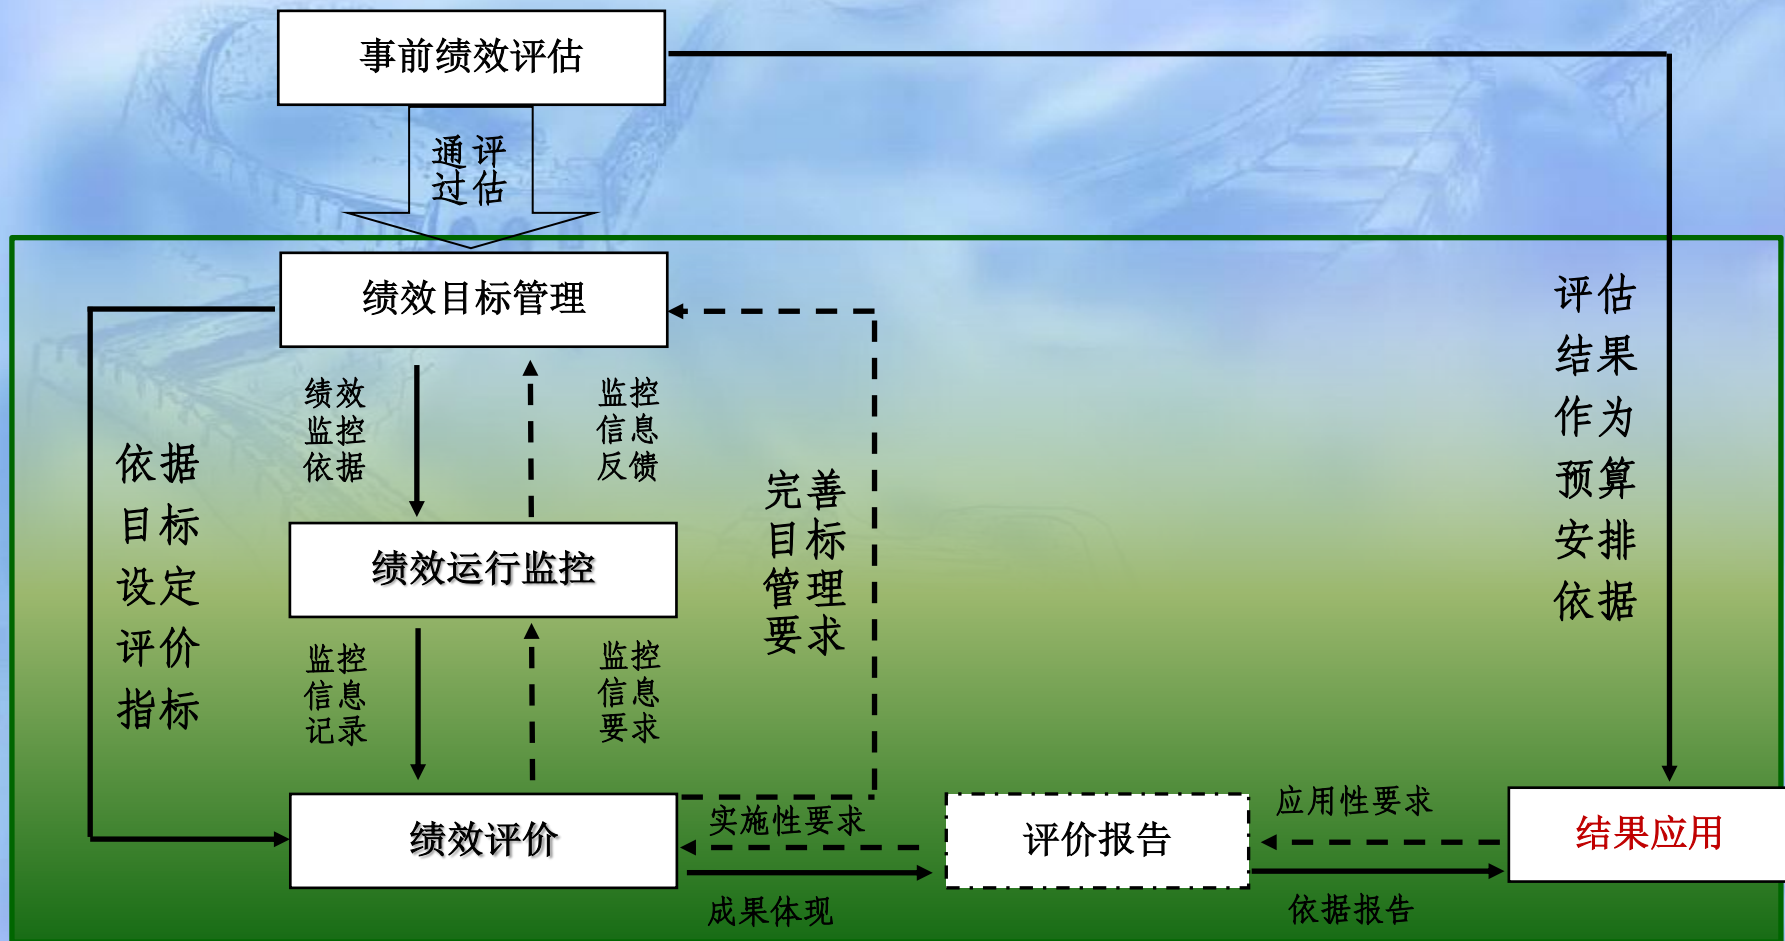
事前绩效评估

通过评估

绩效目标管理

绩效监控依据

监控信息反馈

依据目标设定评价指标

完善目标管理要求

评估结果作为预算安排依据

绩效运行监控

监控信息记录

监控信息要求

绩效评价

实施性要求

成果体现

评价报告

应用性要求

依据报告

结果应用